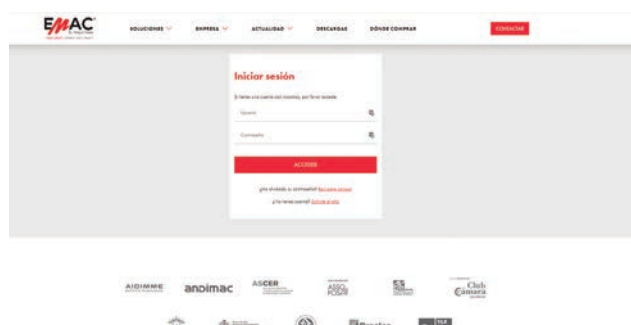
EMAC

SOLUCIONES EMPRESA ACTUALIDAD DESCARGAS DÓNDE COMPRAR CONTACTAR

Iniciar sesión

Si tienes una cuenta con nosotros, por favor accede.

Usuario

Contraseña

ACCEDER

¿Has olvidado tu contraseña? Recuperar ahora

¿No tienes cuenta? Solicita el alta

AIDIMME andimac ASCER ASSO POSTE Club Cámara